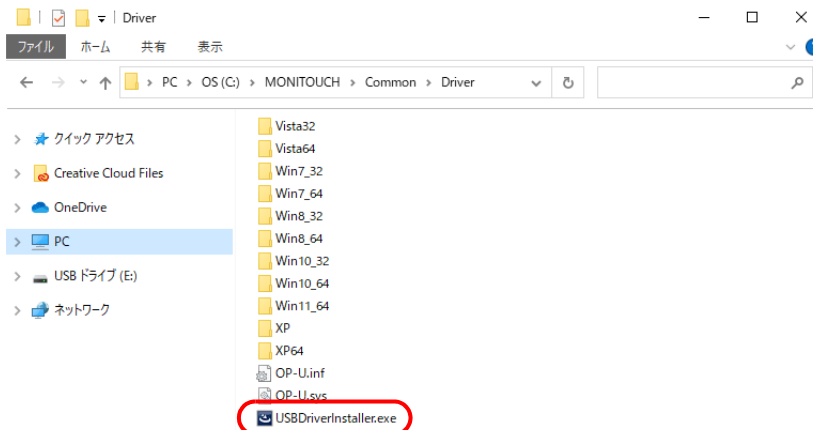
Driver

ファイル ホーム 共有 表示

PC › OS (C:) › MONITOUCH › Common › Driver

クイック アクセス
Creative Cloud Files
OneDrive
PC
USB ドライブ (E:)
ネットワーク

Vista32
Vista64
Win7_32
Win7_64
Win8_32
Win8_64
Win10_32
Win10_64
Win11_64
XP
XP64
OP-U.inf
OP-U.sys
USBDriverInstaller.exe